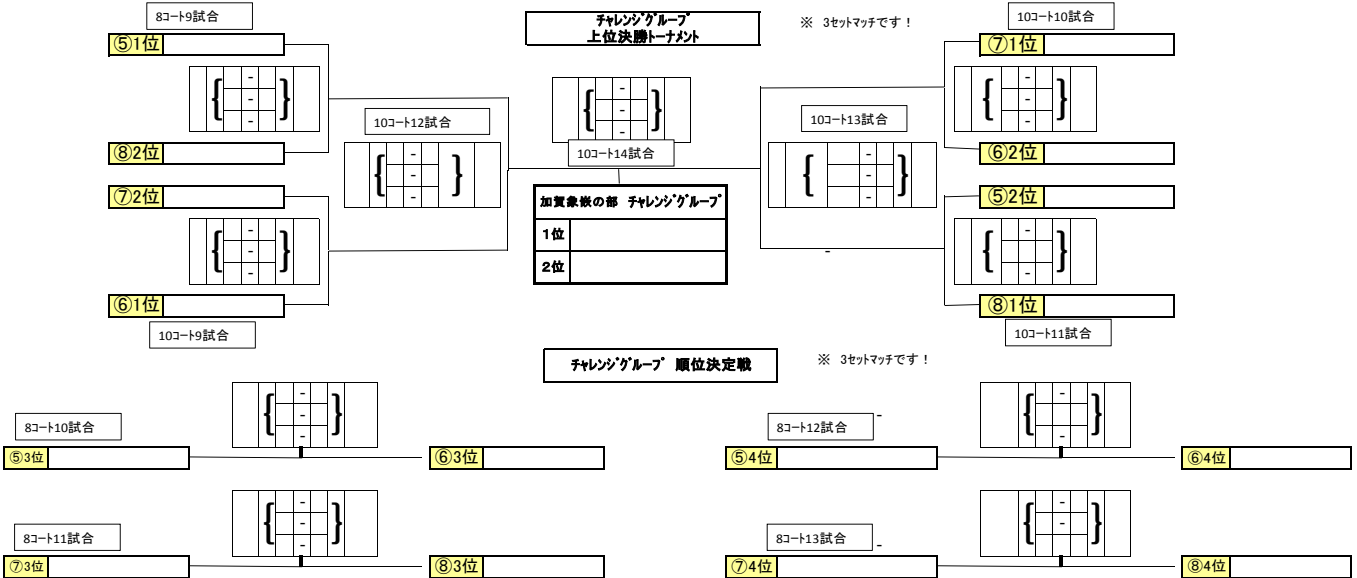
8コート9試合
⑤1位
- 
- 
- 
⑧2位
10コート12試合
- 
- 
- 
⑦2位
- 
- 
- 
⑥1位
10コート9試合

チャレンジグループ
上位決勝トーナメント

- 
- 
- 
10コート14試合

| 加賀象嵌の部　チャレンジグループ | |
|---|---|
| 1位 | |
| 2位 | |

※　3セットマッチです！

10コート10試合
⑦1位
- 
- 
- 
10コート13試合
- 
- 
- 
⑥2位
⑤2位
- 
- 
- 
⑧1位
10コート11試合

チャレンジグループ　順位決定戦

※　3セットマッチです！

- 
- 
- 
8コート10試合
⑤3位
⑥3位

- 
- 
- 
8コート11試合
⑦3位
⑧3位

- 
- 
- 
8コート12試合
⑤4位
⑥4位

- 
- 
- 
8コート13試合
⑦4位
⑧4位